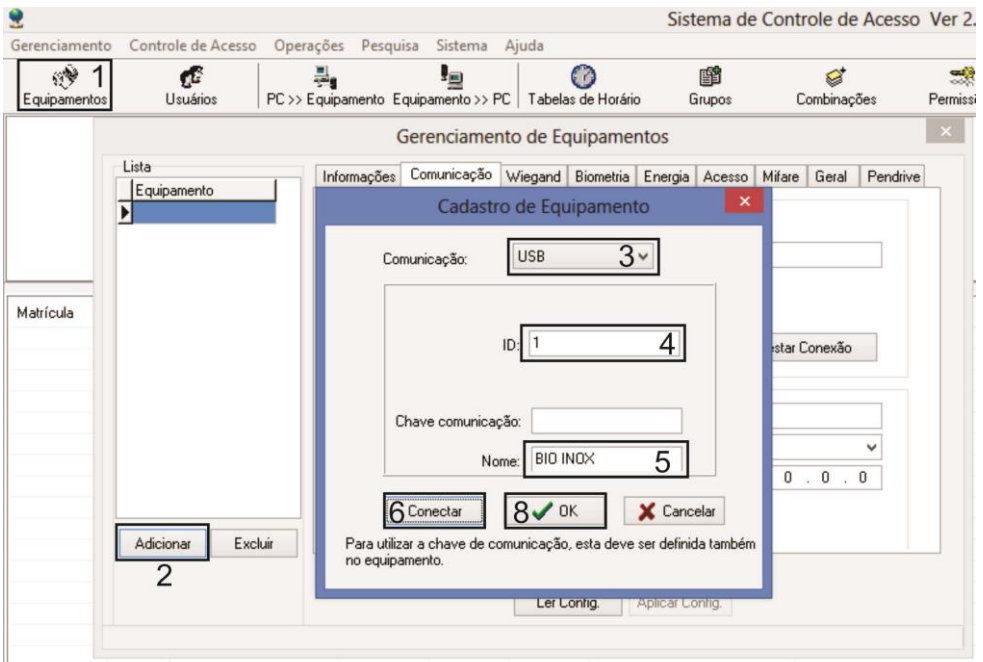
Sistema de Controle de Acesso Ver 2.

Gerenciamento Controle de Acesso Operações Pesquisa Sistema Ajuda

1 Equipamentos | Usuários | PC >> Equipamento | Equipamento >> PC | Tabelas de Horário | Grupos | Combinações | Permissi

Gerenciamento de Equipamentos

Lista
Equipamento

Informações | Comunicação | Wiegand | Biometria | Energia | Acesso | Mifare | Geral | Pendrive

Cadastro de Equipamento

Comunicação: USB 3

ID: 1 4

Chave comunicação:

Nome: BIO INOX 5

6 Conectar | 8 OK | Cancelar

Para utilizar a chave de comunicação, esta deve ser definida também no equipamento.

estar Conexão

0 . 0 . 0

Matrícula

Adicionar | Excluir
2

Ler Config. | Aplicar Config.